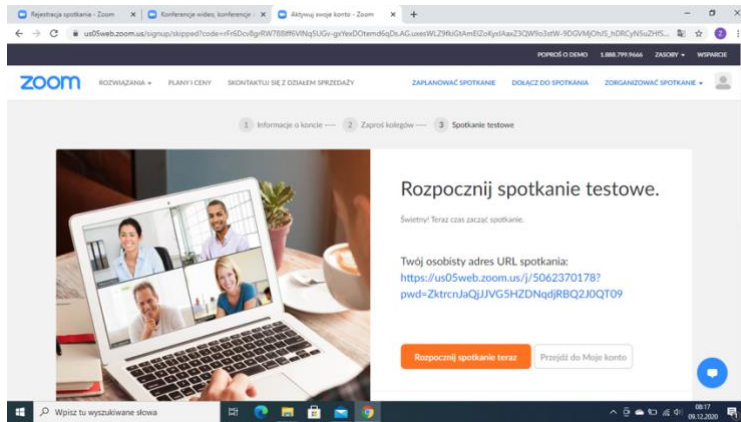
Rejestracja spotkania - Zoom ×
Konferencje wideo, konferencje ×
Aktywuj swoje konto - Zoom ×
+

us05web.zoom.us/signup/skipped?code=rFr6Dcv8grRW788ff6VlNqSUGv-gxYexDOtemd6qDs.AG.uxesWLZ9fkiGtAmElZoKyxlAaxZ3QW9o3stW-9DGVMjOhJS_hDRCyNSuZHIS...

POPROŚ O DEMO 1.888.799.9666 ZASOBY WSPARCIE

zoom ROZWIĄZANIA PLANY I CENY SKONTAKTUJ SIĘ Z DZIAŁEM SPRZEDAŻY ZAPLANOWAĆ SPOTKANIE DOŁĄCZ DO SPOTKANIA ZORGANIZOWAĆ SPOTKANIE

1 Informacje o koncie 2 Zaproś kolegów 3 Spotkanie testowe

Rozpocznij spotkanie testowe.

Świetny! Teraz czas zacząć spotkanie.

Twój osobisty adres URL spotkania:
https://us05web.zoom.us/j/5062370178?pwd=ZktrcnJaQjJJVG5HZDNqdjRBQ2J0QT09

Rozpocznij spotkanie teraz
Przejdź do Moje konto

Wpisz tu wyszukiwane słowa

08:17
09.12.2020